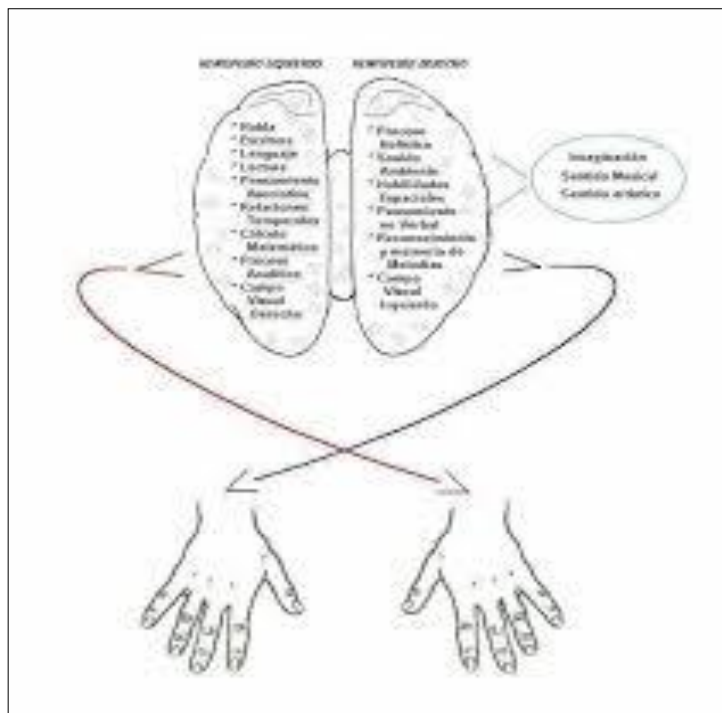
Hemisferio izquierdo Hemisferio derecho

* Habla
* Escritura
* Lenguaje
* Lectura
* Pensamiento Asociativo
* Relaciones Temporales
* Cálculo Matemático
* Proceso Analítico
* Campo Visual Derecho

* Proceso Holístico
* Sentido Artístico
* Habilidades Espaciales
* Pensamiento no Verbal
* Reconocimiento y memoria de Melodías
* Campo Visual Izquierdo

Imaginación
Sentido Musical
Sentido artístico